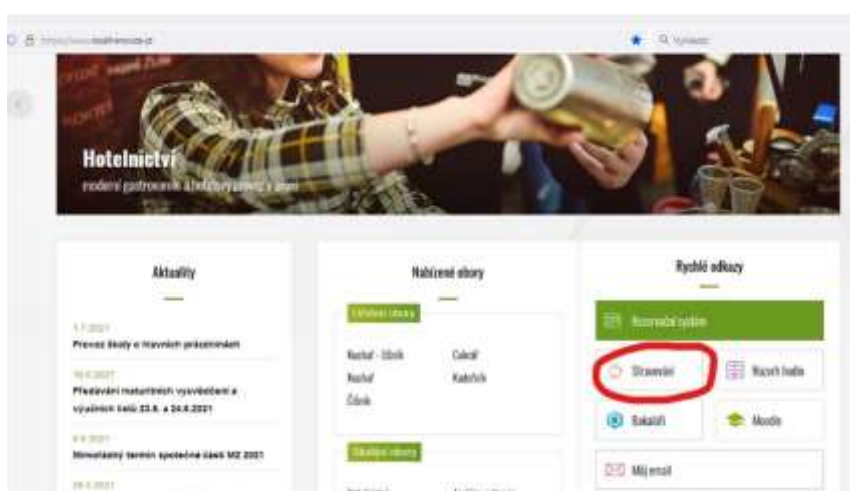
https://www.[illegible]

Q Vyhledat

Hotelnictví

moderní gastronomie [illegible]

Aktuality

1.7.2021
Provoz školy o hlavních prázdninách

16.6.2021
Předávání maturitních vysvědčení a výučních listů 23.6. a 24.6.2021

4.6.2021
Mimořádný termín společné části MZ 2021

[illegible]

Nabízené obory

Učňovské obory

Kuchař - Číšník
Kuchař
Číšník

Cukrář
Kadeřník

Maturitní obory

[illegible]

Rychlé odkazy

Rezervační systém

Stravování

Rozvrh hodin

Bakaláři

Moodle

Můj email